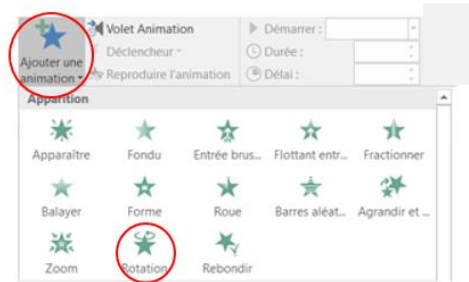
Ajouter une animation
Volet Animation
Déclencheur
Reproduire l'animation
Démarrer :
Durée :
Délai :

Apparition
Apparaître
Fondu
Entrée brus...
Flottant entr...
Fractionner
Balayer
Forme
Roue
Barres aléat...
Agrandir et ...
Zoom
Rotation
Rebondir